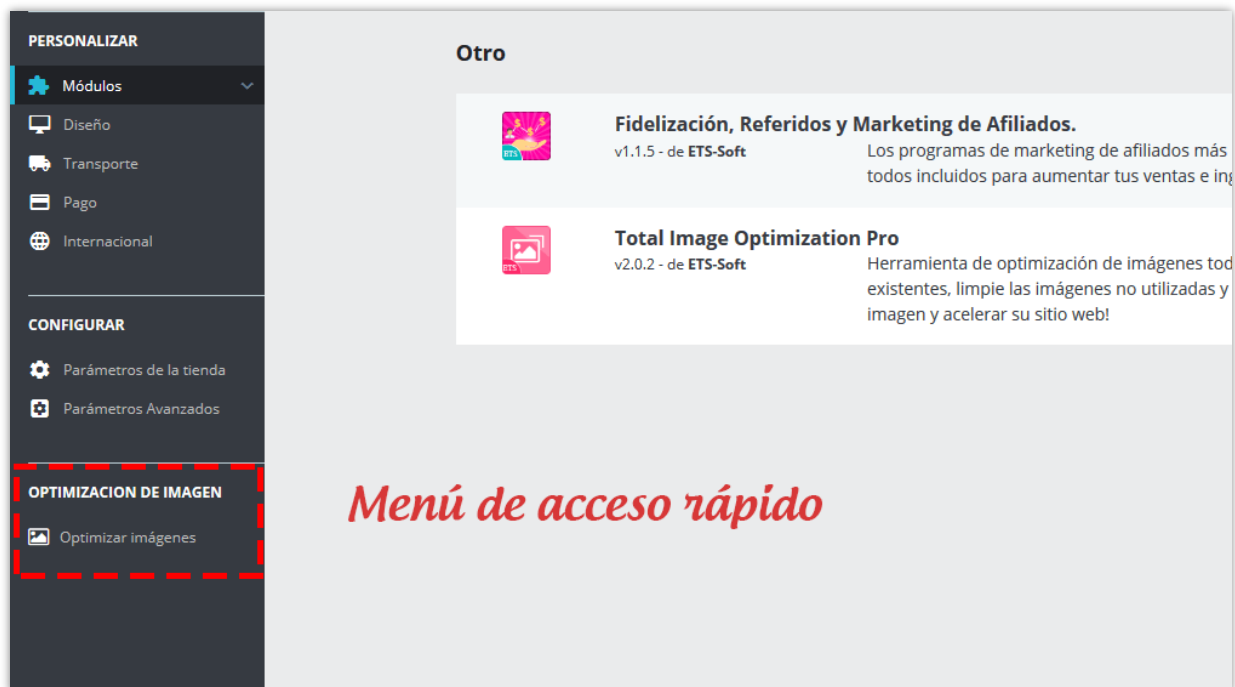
PERSONALIZAR

Módulos

Diseño

Transporte

Pago

Internacional

CONFIGURAR

Parámetros de la tienda

Parámetros Avanzados

OPTIMIZACION DE IMAGEN

Optimizar imágenes

Otro

ETS

Fidelización, Referidos y Marketing de Afiliados.

v1.1.5 - de ETS-Soft

Los programas de marketing de afiliados más todos incluidos para aumentar tus ventas e ing

ETS

Total Image Optimization Pro

v2.0.2 - de ETS-Soft

Herramienta de optimización de imágenes tod existentes, limpie las imágenes no utilizadas y imagen y acelerar su sitio web!

Menú de acceso rápido